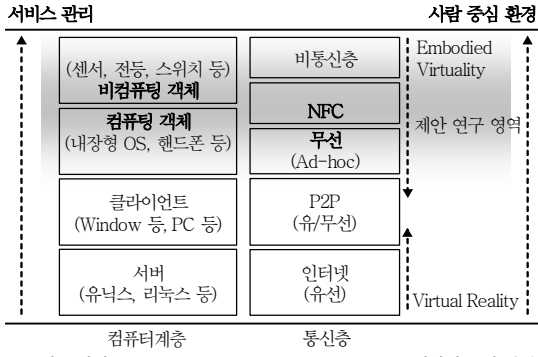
서비스 관리

사람 중심 환경

(센서, 전등, 스위치 등)
비컴퓨팅 객체

컴퓨팅 객체
(내장형 OS, 핸드폰 등)

클라이언트
(Window 등, PC 등)

서버
(유닉스, 리눅스 등)

비통신층

NFC

무선
(Ad-hoc)

P2P
(유/무선)

인터넷
(유선)

Embodied Virtuality

제안 연구 영역

Virtual Reality

컴퓨터계층

통신층